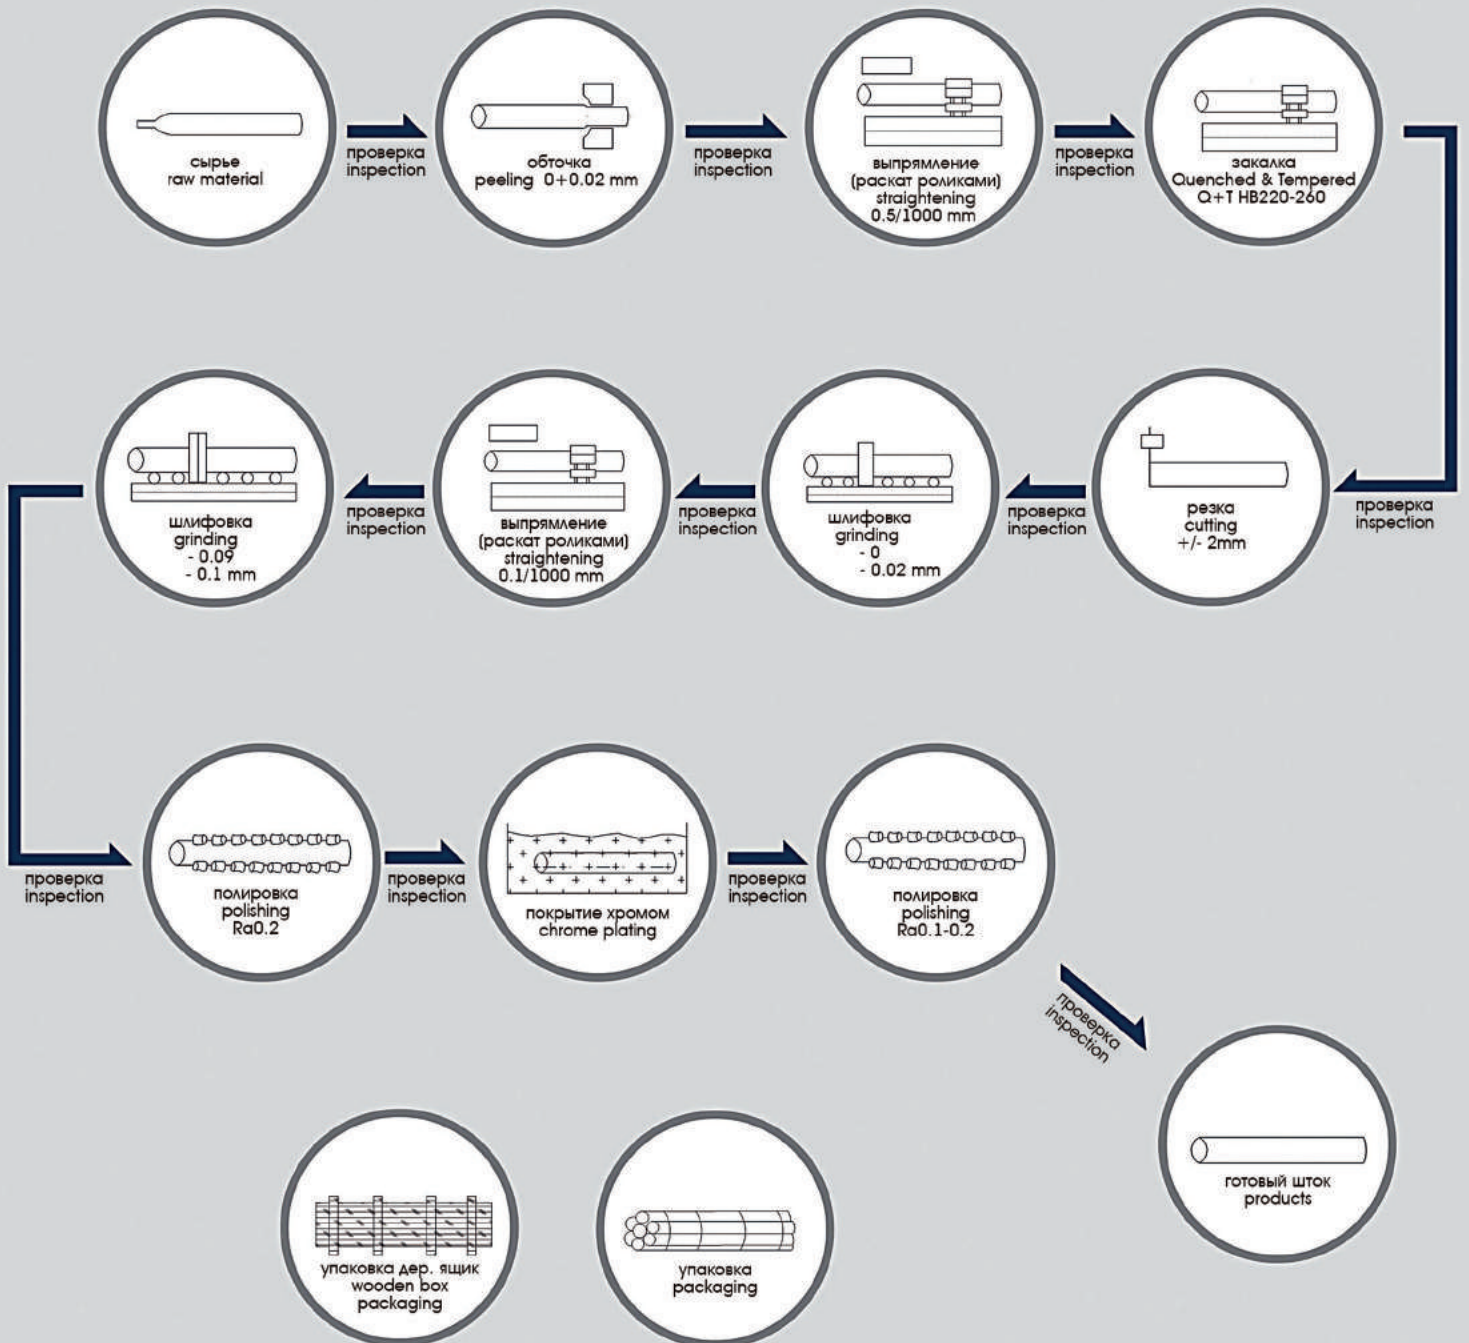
сырье
raw material

проверка
inspection

обточка
peeling 0+0.02 mm

проверка
inspection

выпрямление
(раскат роликами)
straightening
0.5/1000 mm

проверка
inspection

закалка
Quenched & Tempered
Q+T HB220-260

проверка
inspection

резка
cutting
+/- 2mm

проверка
inspection

шлифовка
grinding
- 0
- 0.02 mm

проверка
inspection

выпрямление
(раскат роликами)
straightening
0.1/1000 mm

проверка
inspection

шлифовка
grinding
- 0.09
- 0.1 mm

проверка
inspection

полировка
polishing
Ra0.2

проверка
inspection

покрытие хромом
chrome plating

проверка
inspection

полировка
polishing
Ra0.1-0.2

проверка
inspection

готовый шток
products

упаковка дер. ящик
wooden box
packaging

упаковка
packaging